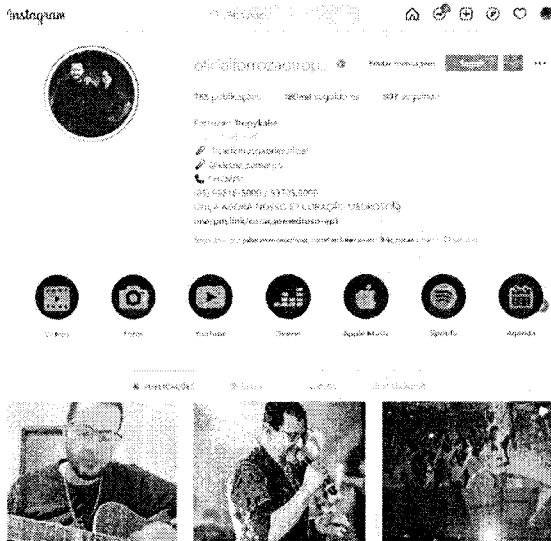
Instagram

oficialforrozaoirop... Enviar mensagem Seguir

188 publicações 180 mil seguidores 397 seguindo

Forrozão Tropykália

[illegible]

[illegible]

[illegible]

(81) 99818-5000 | 93735-3000

OUÇA AGORA NOSSO CD LOCAÇÃO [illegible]

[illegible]

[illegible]

Vídeos Fotos YouTube Deezer Apple Music Spotify Agenda

PUBLICAÇÕES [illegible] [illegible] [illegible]